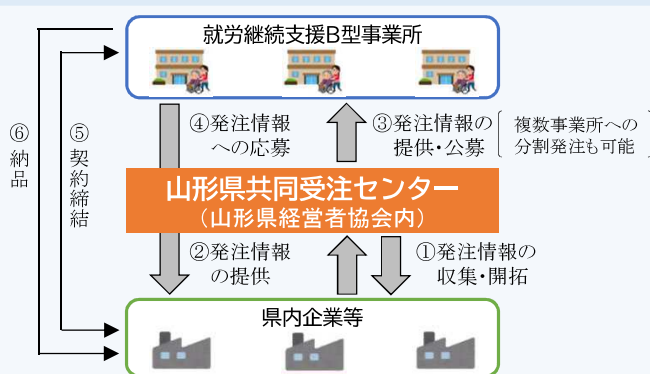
就労継続支援B型事業所

④発注情報への応募

③発注情報の提供・公募

複数事業所への分割発注も可能

⑥納品

⑤契約締結

山形県共同受注センター
（山形県経営者協会内）

②発注情報の提供

①発注情報の収集・開拓

県内企業等